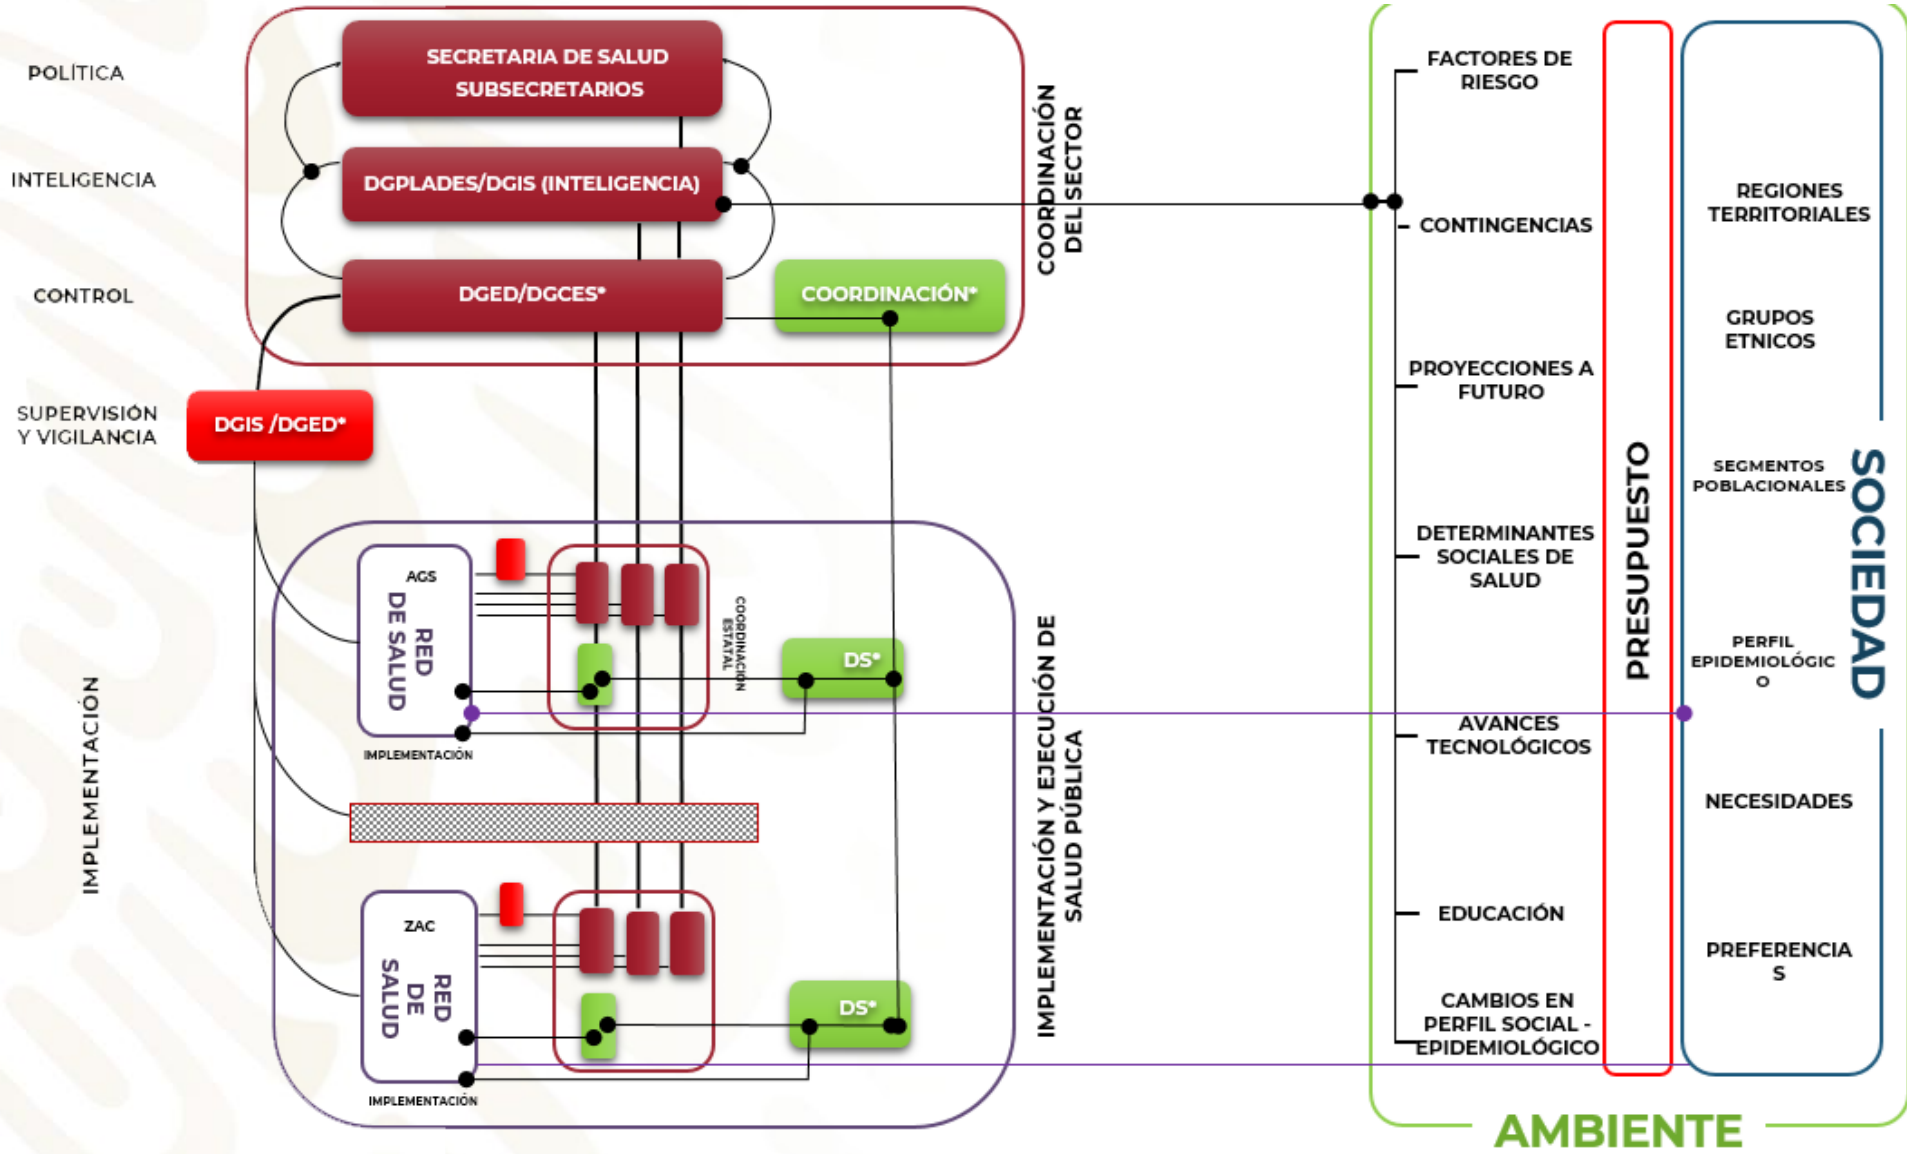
POLÍTICA

INTELIGENCIA

CONTROL

SUPERVISIÓN Y VIGILANCIA

IMPLEMENTACIÓN

SECRETARIA DE SALUD SUBSECRETARIOS

DGPLADES/DGIS (INTELIGENCIA)

DGED/DGCES*

COORDINACIÓN*

COORDINACIÓN DEL SECTOR

DGIS /DGED*

AGS

RED DE SALUD

COORDINACIÓN ESTATAL

DS*

IMPLEMENTACIÓN

ZAC

RED DE SALUD

DS*

IMPLEMENTACIÓN

IMPLEMENTACIÓN Y EJECUCIÓN DE SALUD PÚBLICA

FACTORES DE RIESGO

CONTINGENCIAS

PROYECCIONES A FUTURO

DETERMINANTES SOCIALES DE SALUD

AVANCES TECNOLÓGICOS

EDUCACIÓN

CAMBIOS EN PERFIL SOCIAL - EPIDEMIOLÓGICO

PRESUPUESTO

REGIONES TERRITORIALES

GRUPOS ETNICOS

SEGMENTOS POBLACIONALES

PERFIL EPIDEMIOLÓGIC O

NECESIDADES

PREFERENCIA S

SOCIEDAD

AMBIENTE